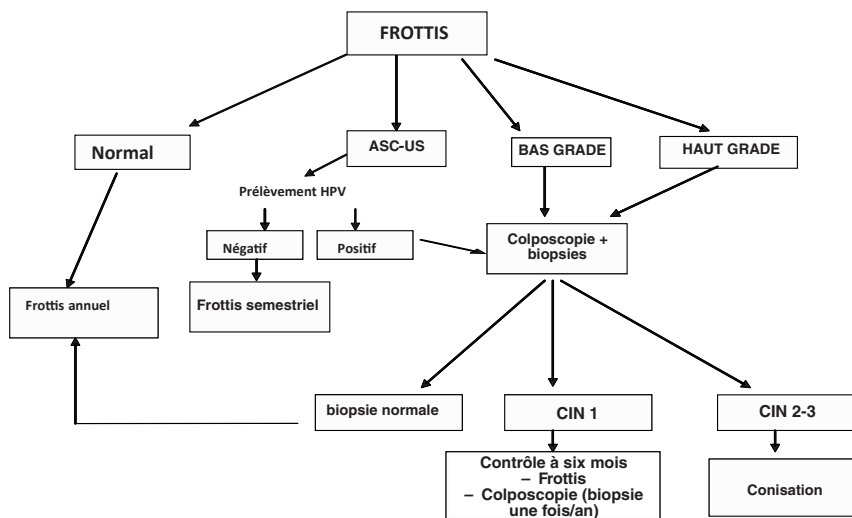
FROTTIS

Normal

ASC-US

BAS GRADE

HAUT GRADE

Prélèvement HPV

Négatif

Positif

Colposcopie + biopsies

Frottis annuel

Frottis semestriel

biopsie normale

CIN 1

CIN 2-3

Contrôle à six mois
– Frottis
– Colposcopie (biopsie une fois/an)

Conisation